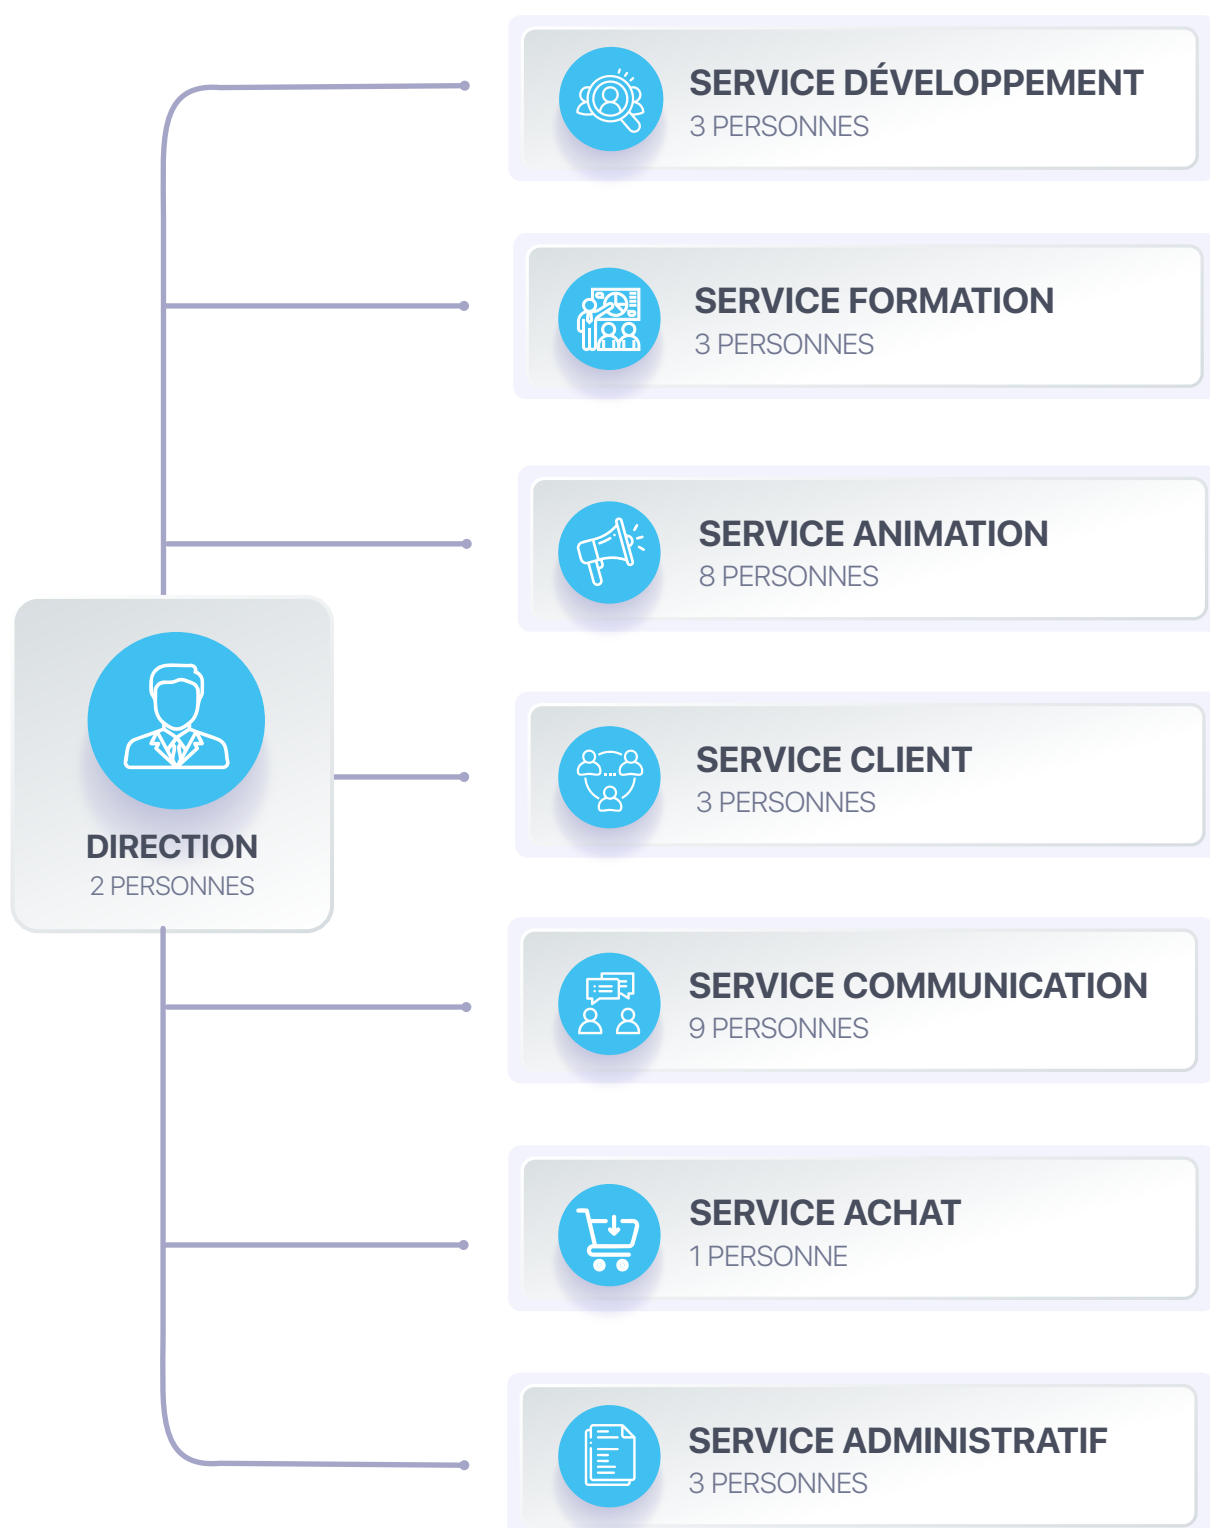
DIRECTION
2 PERSONNES

SERVICE DÉVELOPPEMENT
3 PERSONNES

SERVICE FORMATION
3 PERSONNES

SERVICE ANIMATION
8 PERSONNES

SERVICE CLIENT
3 PERSONNES

SERVICE COMMUNICATION
9 PERSONNES

SERVICE ACHAT
1 PERSONNE

SERVICE ADMINISTRATIF
3 PERSONNES